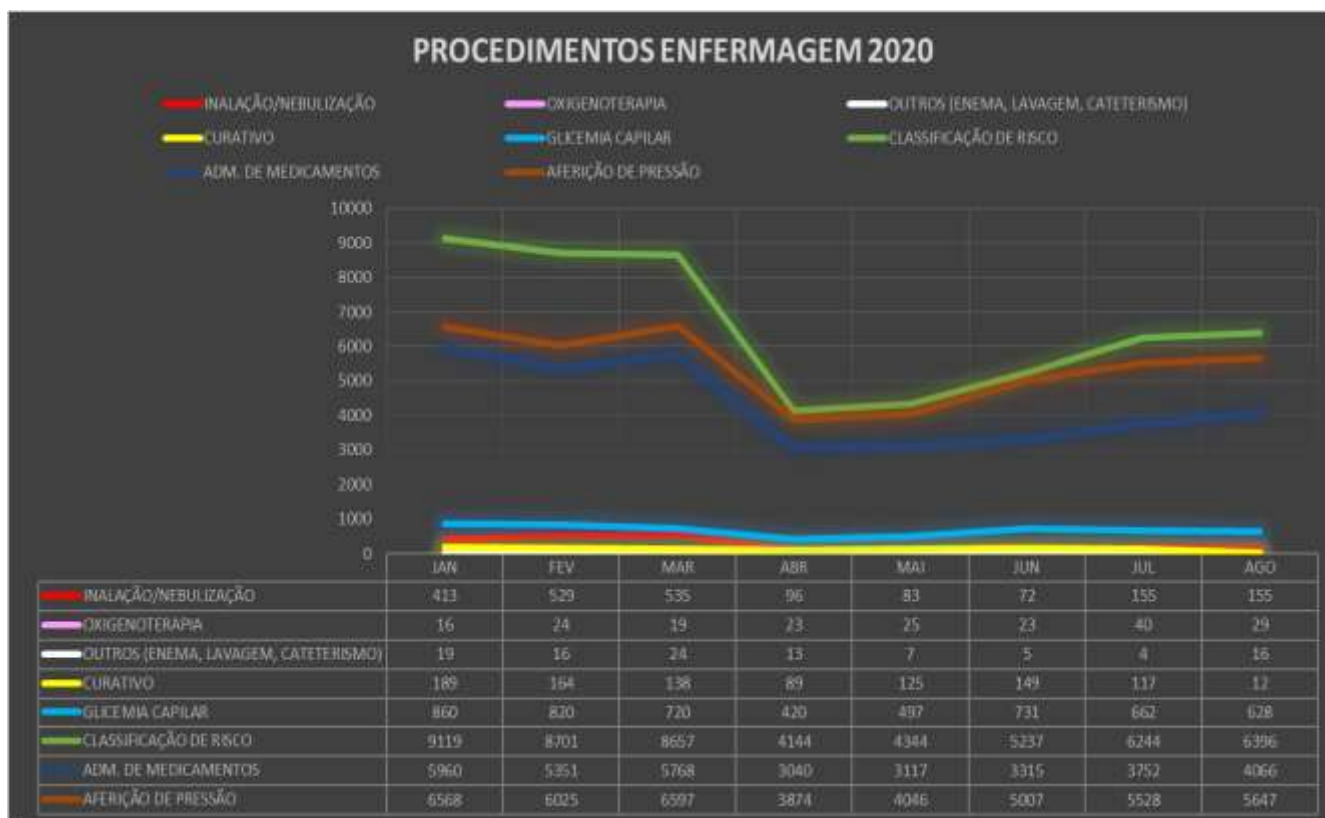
PROCEDIMENTOS ENFERMAGEM 2020

INALAÇÃO/NEBULIZAÇÃO
OXIGENOTERAPIA
OUTROS (ENEMA, LAVAGEM, CATETERISMO)
CURATIVO
GLICEMIA CAPILAR
CLASSIFICAÇÃO DE RISCO
ADM. DE MEDICAMENTOS
AFERIÇÃO DE PRESSÃO

10000
9000
8000
7000
6000
5000
4000
3000
2000
1000
0

| | JAN | FEV | MAR | ABR | MAI | JUN | JUL | AGO |
|---|---|---|---|---|---|---|---|---|
| INALAÇÃO/NEBULIZAÇÃO | 413 | 529 | 535 | 96 | 83 | 72 | 155 | 155 |
| OXIGENOTERAPIA | 16 | 24 | 19 | 23 | 25 | 23 | 40 | 29 |
| OUTROS (ENEMA, LAVAGEM, CATETERISMO) | 19 | 16 | 24 | 13 | 7 | 5 | 4 | 16 |
| CURATIVO | 189 | 164 | 138 | 89 | 125 | 149 | 117 | 12 |
| GLICEMIA CAPILAR | 860 | 820 | 720 | 420 | 497 | 731 | 662 | 628 |
| CLASSIFICAÇÃO DE RISCO | 9119 | 8701 | 8657 | 4144 | 4344 | 5237 | 6244 | 6396 |
| ADM. DE MEDICAMENTOS | 5960 | 5351 | 5768 | 3040 | 3117 | 3315 | 3752 | 4066 |
| AFERIÇÃO DE PRESSÃO | 6568 | 6025 | 6597 | 3874 | 4046 | 5007 | 5528 | 5647 |